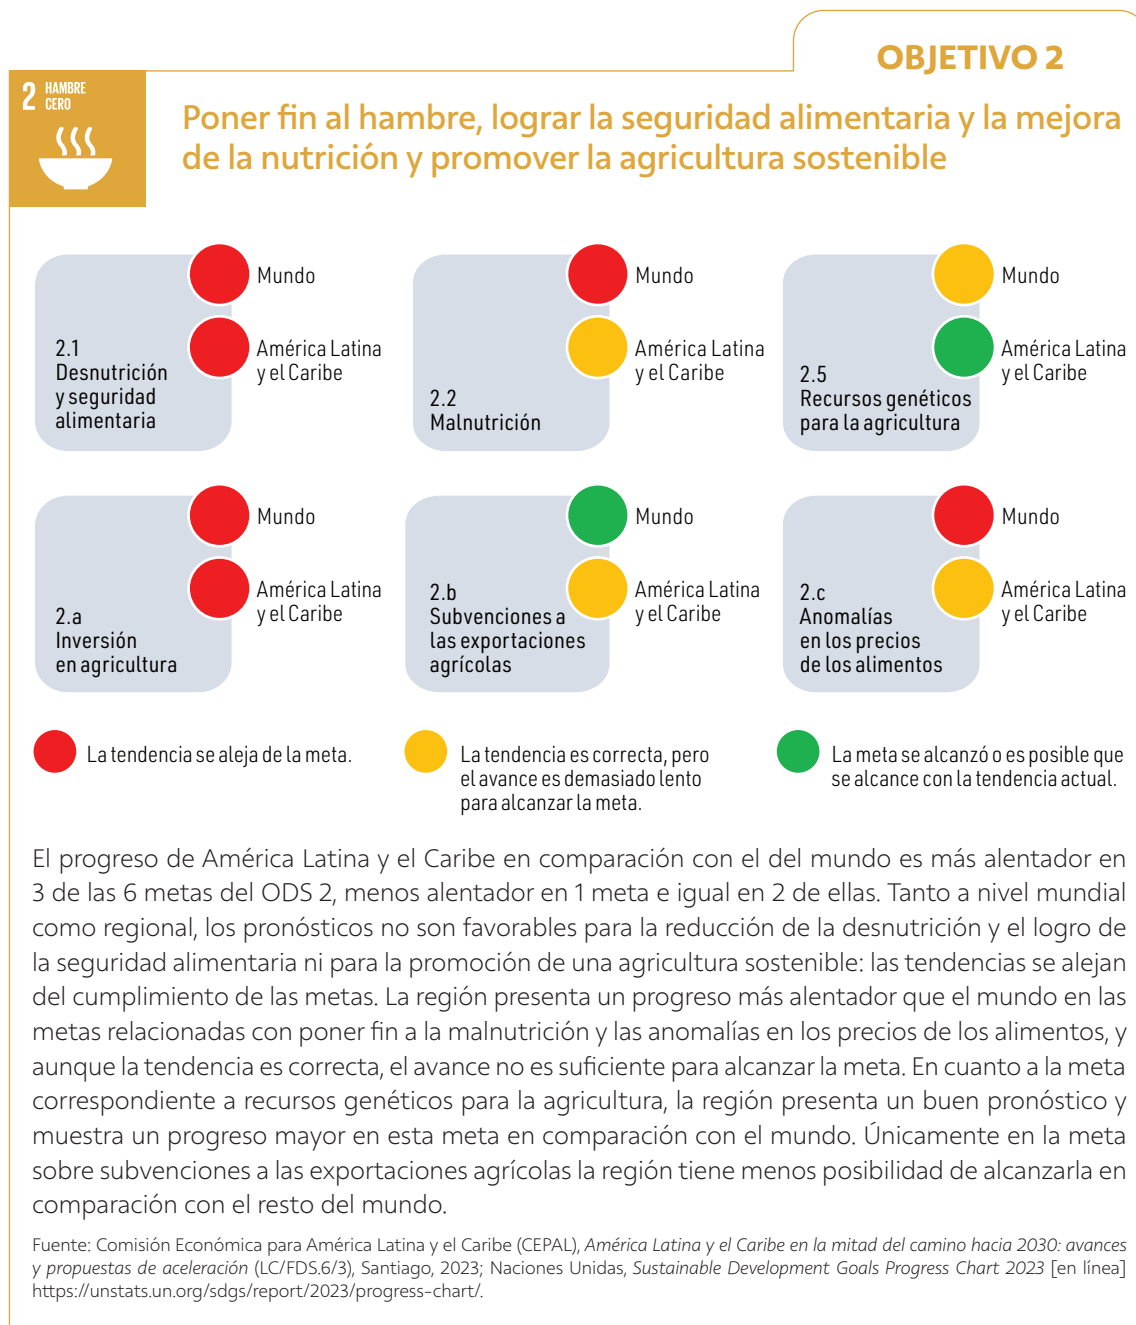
OBJETIVO 2

2 HAMBRE CERO

Poner fin al hambre, lograr la seguridad alimentaria y la mejora de la nutrición y promover la agricultura sostenible

2.1 Desnutrición y seguridad alimentaria

Mundo

América Latina y el Caribe

2.2 Malnutrición

Mundo

América Latina y el Caribe

2.5 Recursos genéticos para la agricultura

Mundo

América Latina y el Caribe

2.a Inversión en agricultura

Mundo

América Latina y el Caribe

2.b Subvenciones a las exportaciones agrícolas

Mundo

América Latina y el Caribe

2.c Anomalías en los precios de los alimentos

Mundo

América Latina y el Caribe

La tendencia se aleja de la meta.

La tendencia es correcta, pero el avance es demasiado lento para alcanzar la meta.

La meta se alcanzó o es posible que se alcance con la tendencia actual.

El progreso de América Latina y el Caribe en comparación con el del mundo es más alentador en 3 de las 6 metas del ODS 2, menos alentador en 1 meta e igual en 2 de ellas. Tanto a nivel mundial como regional, los pronósticos no son favorables para la reducción de la desnutrición y el logro de la seguridad alimentaria ni para la promoción de una agricultura sostenible: las tendencias se alejan del cumplimiento de las metas. La región presenta un progreso más alentador que el mundo en las metas relacionadas con poner fin a la malnutrición y las anomalías en los precios de los alimentos, y aunque la tendencia es correcta, el avance no es suficiente para alcanzar la meta. En cuanto a la meta correspondiente a recursos genéticos para la agricultura, la región presenta un buen pronóstico y muestra un progreso mayor en esta meta en comparación con el mundo. Únicamente en la meta sobre subvenciones a las exportaciones agrícolas la región tiene menos posibilidad de alcanzarla en comparación con el resto del mundo.

Fuente: Comisión Económica para América Latina y el Caribe (CEPAL), América Latina y el Caribe en la mitad del camino hacia 2030: avances y propuestas de aceleración (LC/FDS.6/3), Santiago, 2023; Naciones Unidas, Sustainable Development Goals Progress Chart 2023 [en línea] https://unstats.un.org/sdgs/report/2023/progress-chart/.